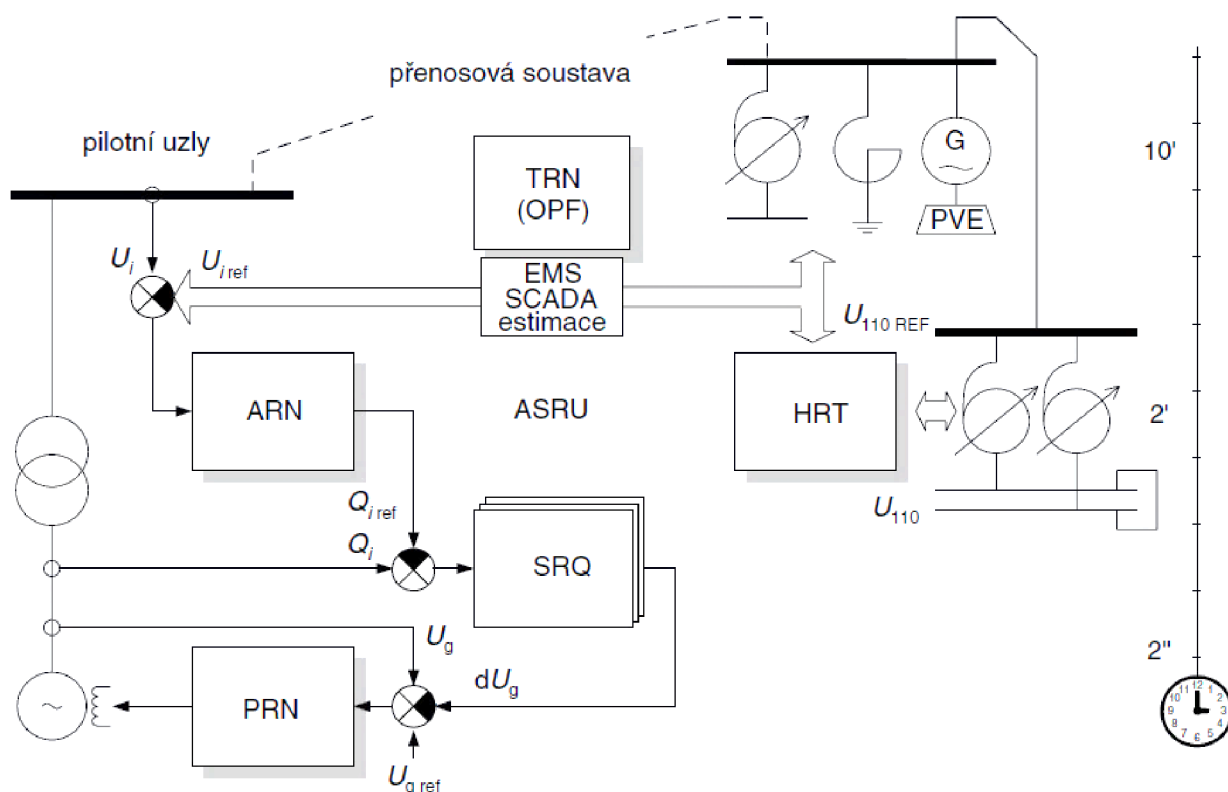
přenosová soustava

pilotní uzly

TRN (OPF)

G

PVE

10'

$U_i$

$U_{i\,ref}$

EMS SCADA estimace

$U_{110\,REF}$

ARN

ASRU

HRT

2'

$Q_{i\,ref}$

$Q_i$

SRQ

$U_{110}$

$U_g$

2"

PRN

$dU_g$

$U_{g\,ref}$